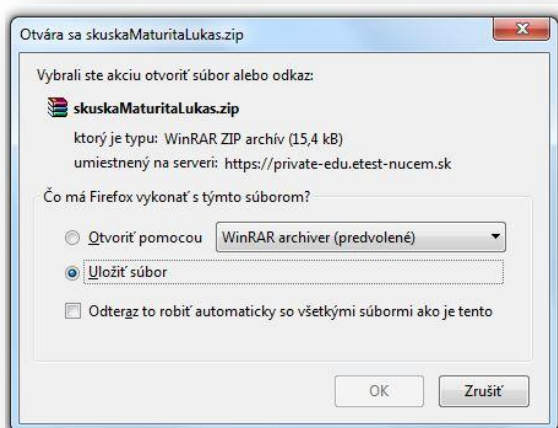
Otvára sa skuskaMaturitaLukas.zip

Vybrali ste akciu otvoriť súbor alebo odkaz:

skuskaMaturitaLukas.zip

ktorý je typu: WinRAR ZIP archív (15,4 kB)

umiestnený na serveri: https://private-edu.etest-nucem.sk

Čo má Firefox vykonať s týmto súborom?

Otvoriť pomocou WinRAR archiver (predvolené)

Uložiť súbor

Odteraz to robiť automaticky so všetkými súbormi ako je tento

OK Zrušiť